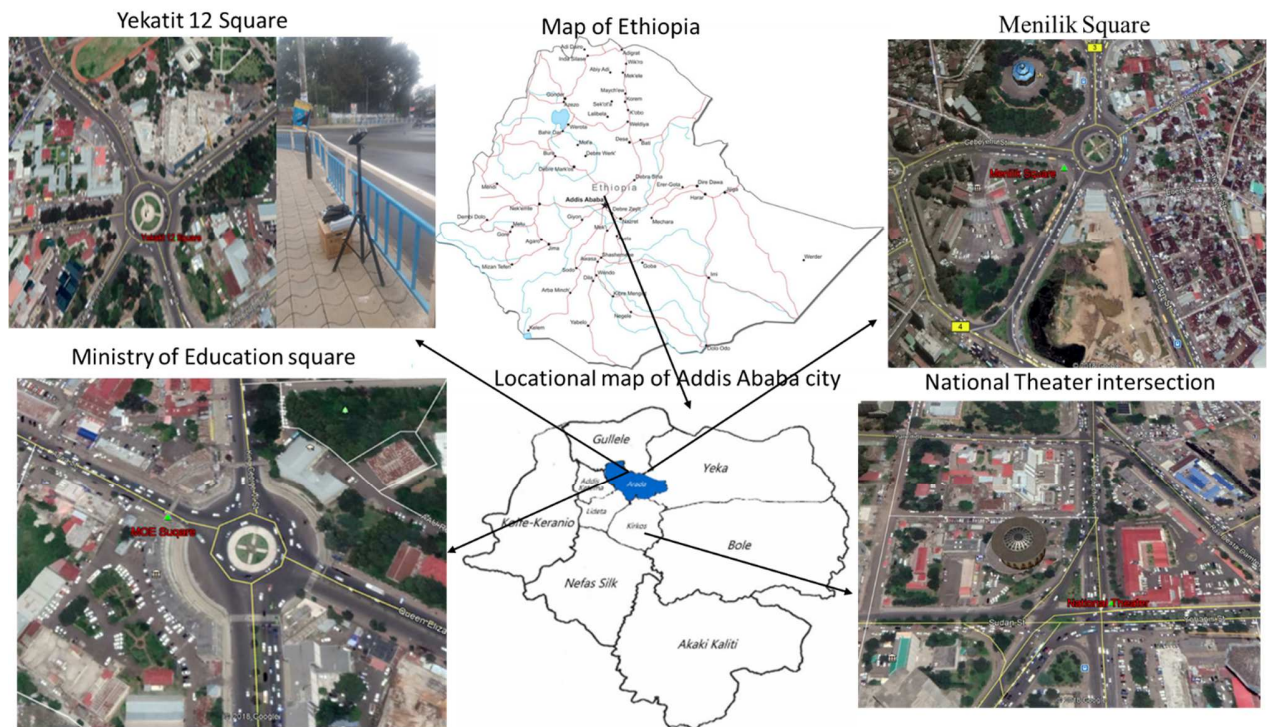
Yekatit 12 Square

Map of Ethiopia

Menilik Square

Adi Grat
Inda Silase
Adigrat
Wik'ro
Abiy Adi
Mek'ele
Gonder
Maych'ew
Azezo
Korem
Sek'ot'a
Lalibela
K'obo
Weldiya
Bahir Dar
Werota
Dese
Mot'a
Bati
Bure
Debre Werk'
Debre Mark'os
Ethiopia
Dire Dawa
Erer Gota
Harar
Jijiga
Nek'emte
Addis Ababa
Debre Zeyit
Nazret
Mechara
Dembi Dolo
Giyon
Gore
Metu
Agaro
Jima
Shashemene
Goba
Sodo
Awasa
Dila
Arba Minch'
Imi
Mizan Teferi
Yabelo
Negele
Dolo Odo
Werder
Kelem

Yekatit 12 Square

Menilik Square

3

4

Ministry of Education square

Locational map of Addis Ababa city

National Theater intersection

Gullele
Yeka
Arada
Addis Ketema
Lideta
Kirkos
Kolfe-Keranio
Bole
Nefas Silk
Akaki Kaliti

MOE Suqare

Queen Eliza

National Theater

Sudan St

©2018 Google